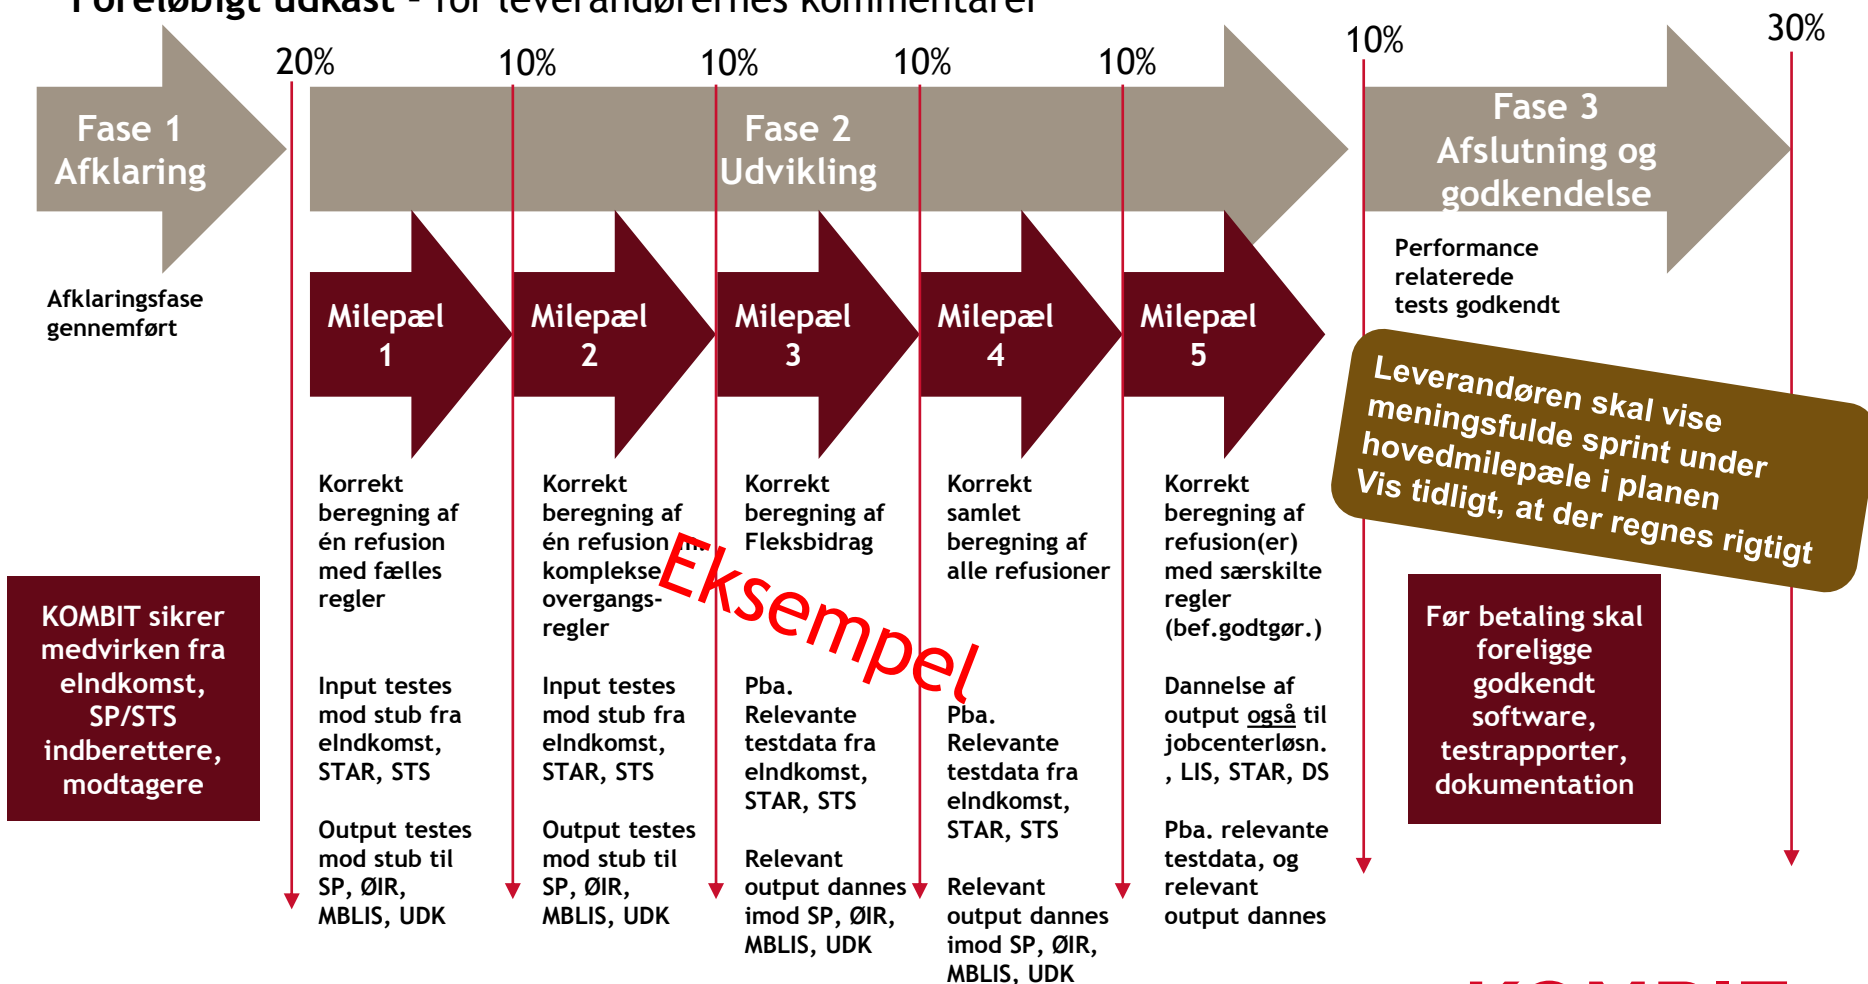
Foreløbigt udkast – for leverandørernes kommentarer

20% 10% 10% 10% 10% 10% 30%

Fase 1
Afklaring

Fase 2
Udvikling

Fase 3
Afslutning og godkendelse

Afklaringsfase gennemført

Performance relaterede tests godkendt

Milepæl 1

Milepæl 2

Milepæl 3

Milepæl 4

Milepæl 5

Leverandøren skal vise meningsfulde sprint under hovedmilepæle i planen
Vis tidligt, at der regnes rigtigt

Korrekt beregning af én refusion med fælles regler

Input testes mod stub fra elndkomst, STAR, STS

Output testes mod stub til SP, ØIR, MBLIS, UDK

Korrekt beregning af én refusion m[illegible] komplekse overgangs-regler

Input testes mod stub fra elndkomst, STAR, STS

Output testes mod stub til SP, ØIR, MBLIS, UDK

Korrekt beregning af Fleksbidrag

Pba. Relevante testdata fra elndkomst, STAR, STS

Relevant output dannes imod SP, ØIR, MBLIS, UDK

Korrekt samlet beregning af alle refusioner

Pba. Relevante testdata fra elndkomst, STAR, STS

Relevant output dannes imod SP, ØIR, MBLIS, UDK

Korrekt beregning af refusion(er) med særskilte regler (bef.godtgør.)

Dannelse af output også til jobcenterløsn., LIS, STAR, DS

Pba. relevante testdata, og relevant output dannes

Eksempel

KOMBIT sikrer medvirken fra elndkomst, SP/STS indberettere, modtagere

Før betaling skal foreligge godkendt software, testrapporter, dokumentation

KOMBIT